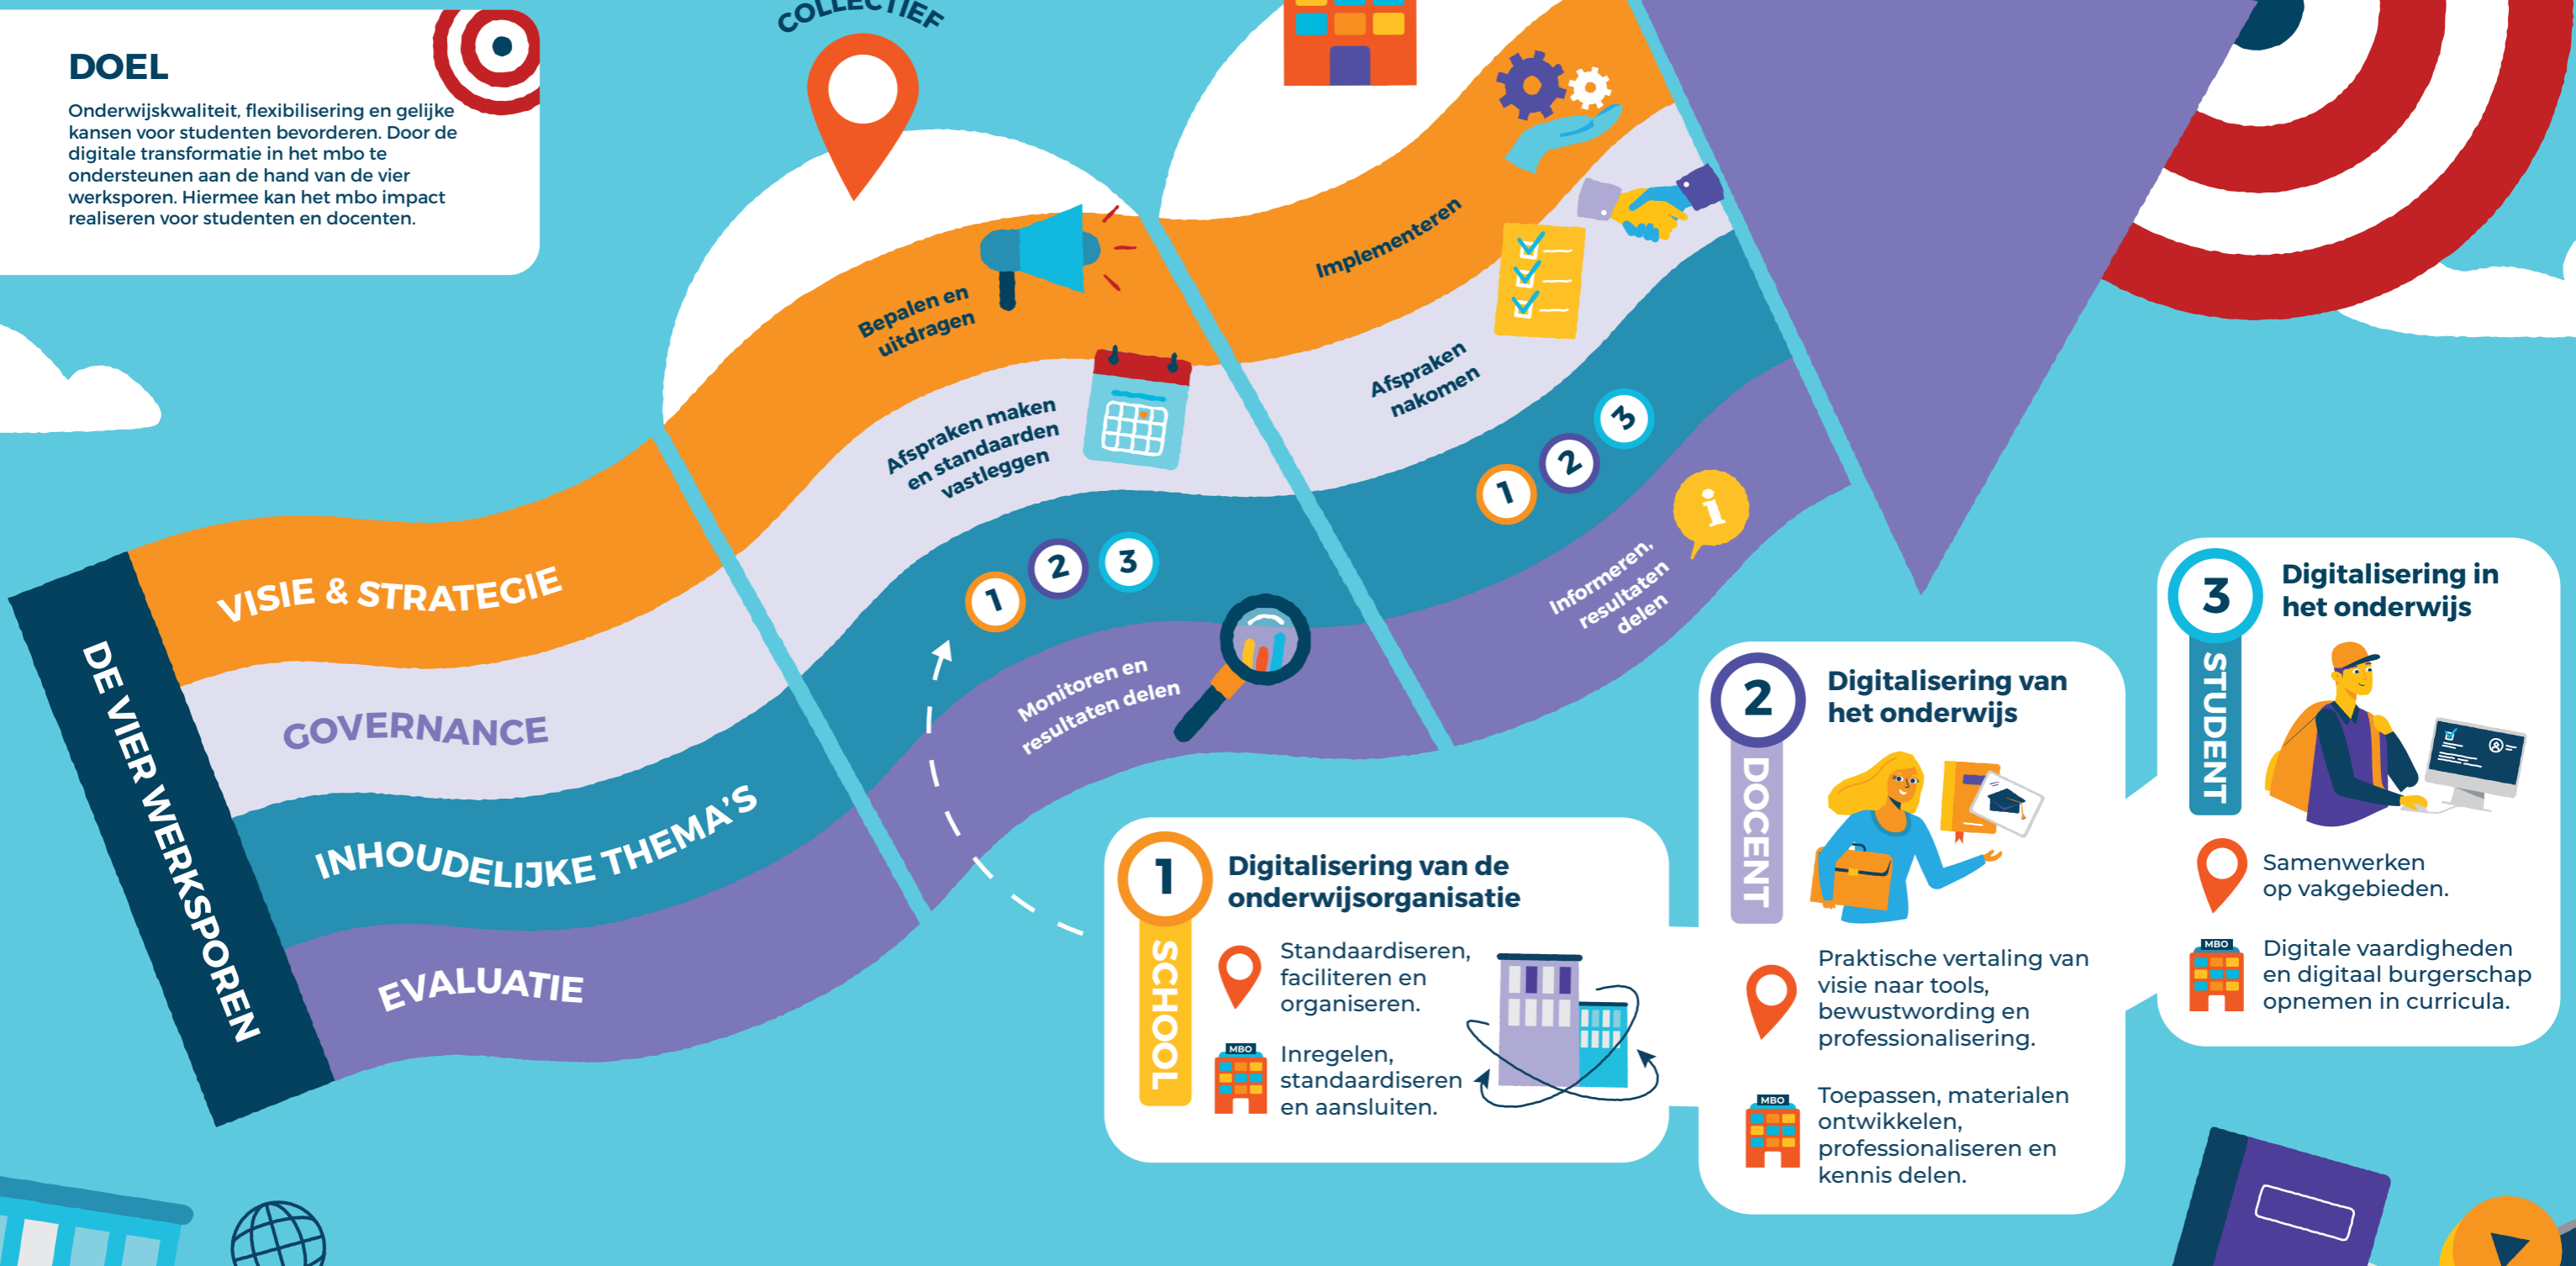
DOEL

Onderwijskwaliteit, flexibilisering en gelijke kansen voor studenten bevorderen. Door de digitale transformatie in het mbo te ondersteunen aan de hand van de vier werksporen. Hiermee kan het mbo impact realiseren voor studenten en docenten.

COLLECTIEF

DE VIER WERKSPOREN

VISIE & STRATEGIE

GOVERNANCE

INHOUDELIJKE THEMA'S

EVALUATIE

Bepalen en uitdragen

Afspraken maken en standaarden vastleggen

1 2 3

Monitoren en resultaten delen

Implementeren

Afspraken nakomen

1 2 3

Informeren, resultaten delen

1 Digitalisering van de onderwijsorganisatie

SCHOOL

Standaardiseren, faciliteren en organiseren.

MBO

Inregelen, standaardiseren en aansluiten.

2 Digitalisering van het onderwijs

DOCENT

Praktische vertaling van visie naar tools, bewustwording en professionalisering.

MBO

Toepassen, materialen ontwikkelen, professionaliseren en kennis delen.

3 Digitalisering in het onderwijs

STUDENT

Samenwerken op vakgebieden.

MBO

Digitale vaardigheden en digitaal burgerschap opnemen in curricula.